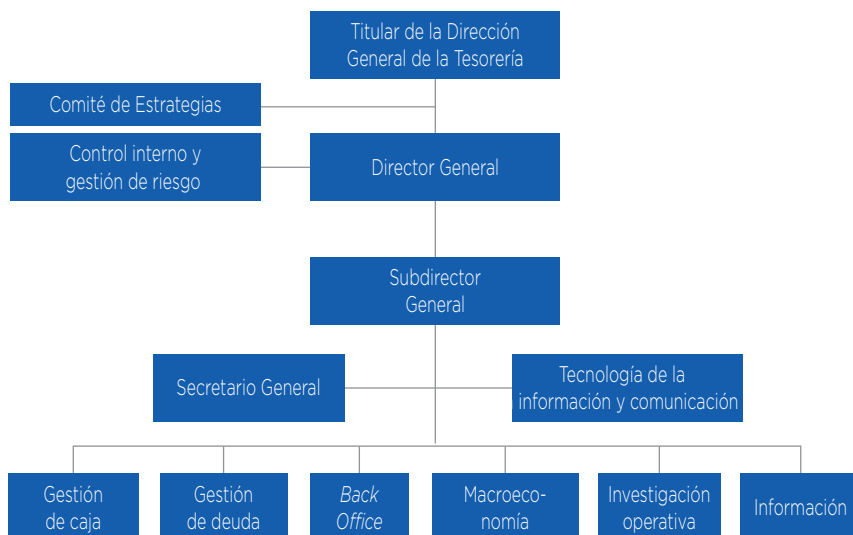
Titular de la Dirección General de la Tesorería

Comité de Estrategias

Control interno y gestión de riesgo

Director General

Subdirector General

Secretario General

Tecnología de la información y comunicación

Gestión de caja

Gestión de deuda

*Back Office*

Macroeco-nomía

Investigación operativa

Información